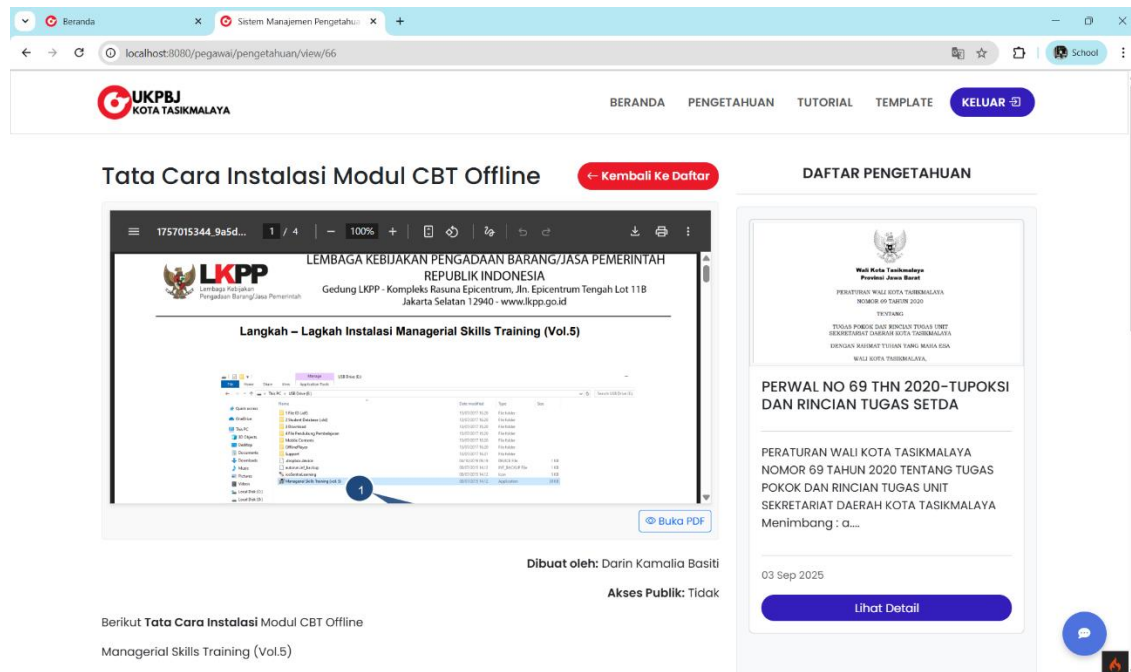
Beranda
Sistem Manajemen Pengetahua
localhost:8080/pegawai/pengetahuan/view/66
School

UKPBJ KOTA TASIKMALAYA
BERANDA PENGETAHUAN TUTORIAL TEMPLATE KELUAR

Tata Cara Instalasi Modul CBT Offline
← Kembali Ke Daftar

1757015344_9a5d... 1 / 4 100%

LKPP Lembaga Kebijakan Pengadaan Barang/Jasa Pemerintah
LEMBAGA KEBIJAKAN PENGADAAN BARANG/JASA PEMERINTAH
REPUBLIK INDONESIA
Gedung LKPP - Kompleks Rasuna Epicentrum, Jln. Epicentrum Tengah Lot 11B
Jakarta Selatan 12940 - www.lkpp.go.id

Langkah – Lagkah Instalasi Managerial Skills Training (Vol.5)

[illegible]

1

Buka PDF

Dibuat oleh: Darin Kamalia Basiti

Akses Publik: Tidak

Berikut Tata Cara Instalasi Modul CBT Offline

Managerial Skills Training (Vol.5)

DAFTAR PENGETAHUAN

Wali Kota Tasikmalaya
Provinsi Jawa Barat
PERATURAN WALI KOTA TASIKMALAYA
NOMOR 69 TAHUN 2020
TENTANG
TUGAS POKOK DAN RINCIAN TUGAS UNIT SEKRETARIAT DAERAH KOTA TASIKMALAYA
DENGAN RAHMAT TUHAN YANG MAHA ESA
WALI KOTA TASIKMALAYA,

PERWAL NO 69 THN 2020-TUPOKSI DAN RINCIAN TUGAS SETDA

PERATURAN WALI KOTA TASIKMALAYA NOMOR 69 TAHUN 2020 TENTANG TUGAS POKOK DAN RINCIAN TUGAS UNIT SEKRETARIAT DAERAH KOTA TASIKMALAYA Menimbang : a....

03 Sep 2025

Lihat Detail